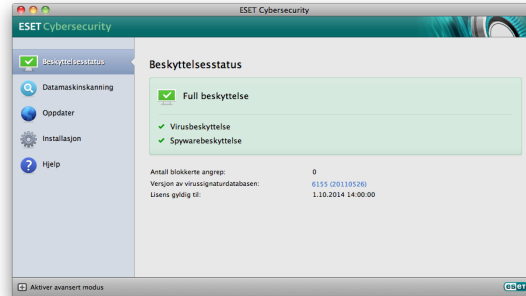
ESET Cybersecurity

ESET Cybersecurity

Beskyttelsesstatus
Datamaskinskanning
Oppdater
Installasjon
Hjelp

Beskyttelsesstatus

Full beskyttelse

Virusbeskyttelse
Spywarebeskyttelse

| | |
|---|---|
| Antall blokkerte angrep: | 0 |
| Versjon av virussignaturdatabasen: | 6155 (20110526) |
| Lisens gyldig til: | 1.10.2014 14:00:00 |

Aktiver avansert modus

eset